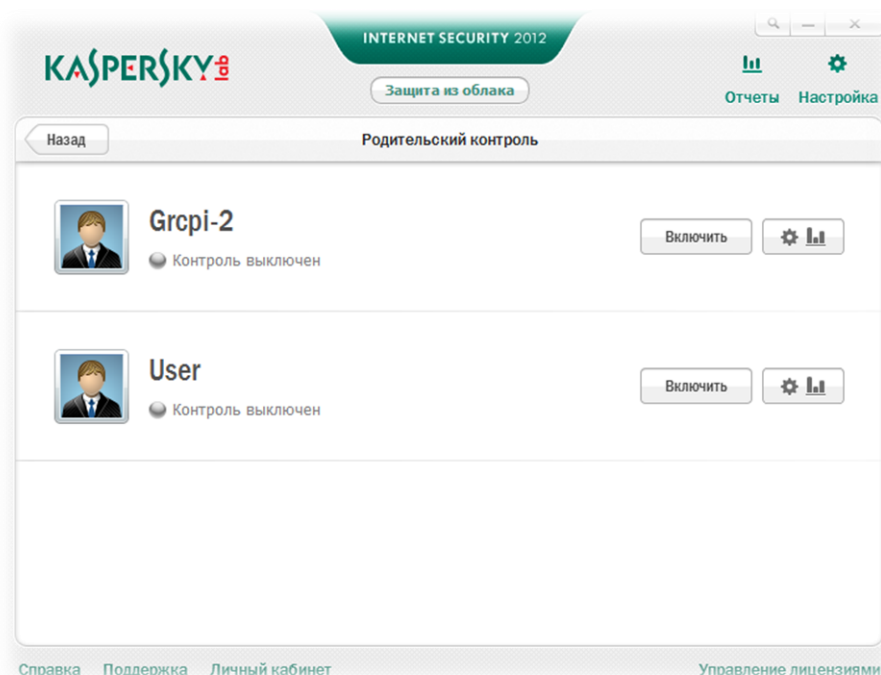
KASPERSKY lab

INTERNET SECURITY 2012

Защита из облака

Отчеты Настройка

Назад

Родительский контроль

Grcpi-2

Контроль выключен

Включить

User

Контроль выключен

Включить

Справка Поддержка Личный кабинет Управление лицензиями